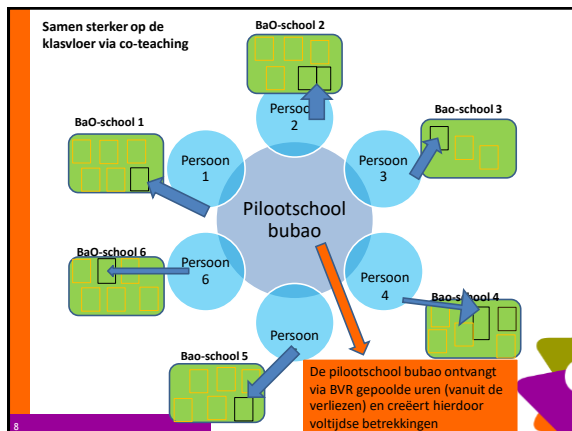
Samen sterker op de klasvloer via co-teaching

BaO-school 2

Persoon 2

Bao-school 3

Persoon 3

BaO-school 1

Persoon 1

Pilootschool bubao

BaO-school 6

Persoon 6

Persoon 4

Bao-school 4

Persoon 5

Bao-school 5

De pilootschool bubao ontvangt via BVR gepoolde uren (vanuit de verliezen) en creëert hierdoor voltijdse betrekkingen

8